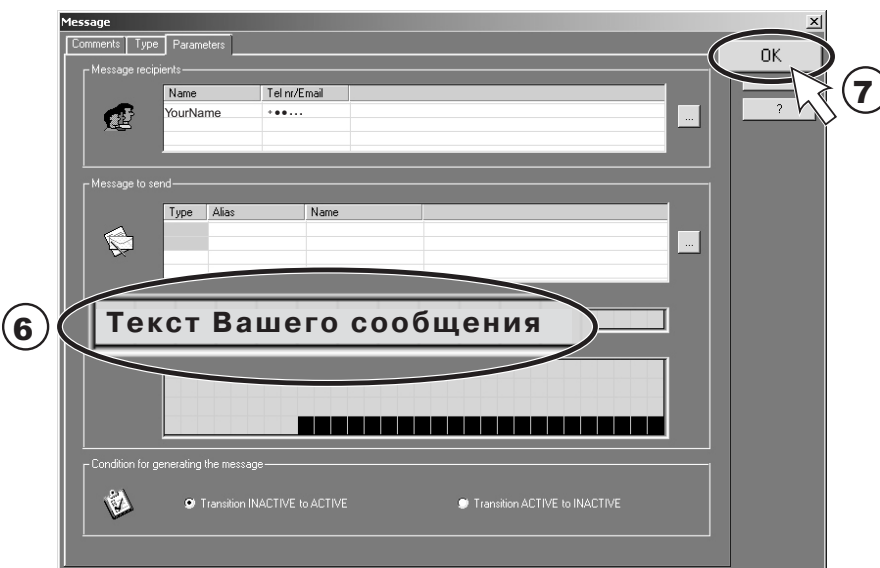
Message
Comments | Type | Parameters
OK
?
7
Message recipients
| Name | Tel nr/Email |
|---|---|
| YourName | •••… |
...
Message to send
| Type | Alias | Name |
|---|---|---|
...
6
Текст Вашего сообщения
Condition for generating the message
Transition INACTIVE to ACTIVE
Transition ACTIVE to INACTIVE